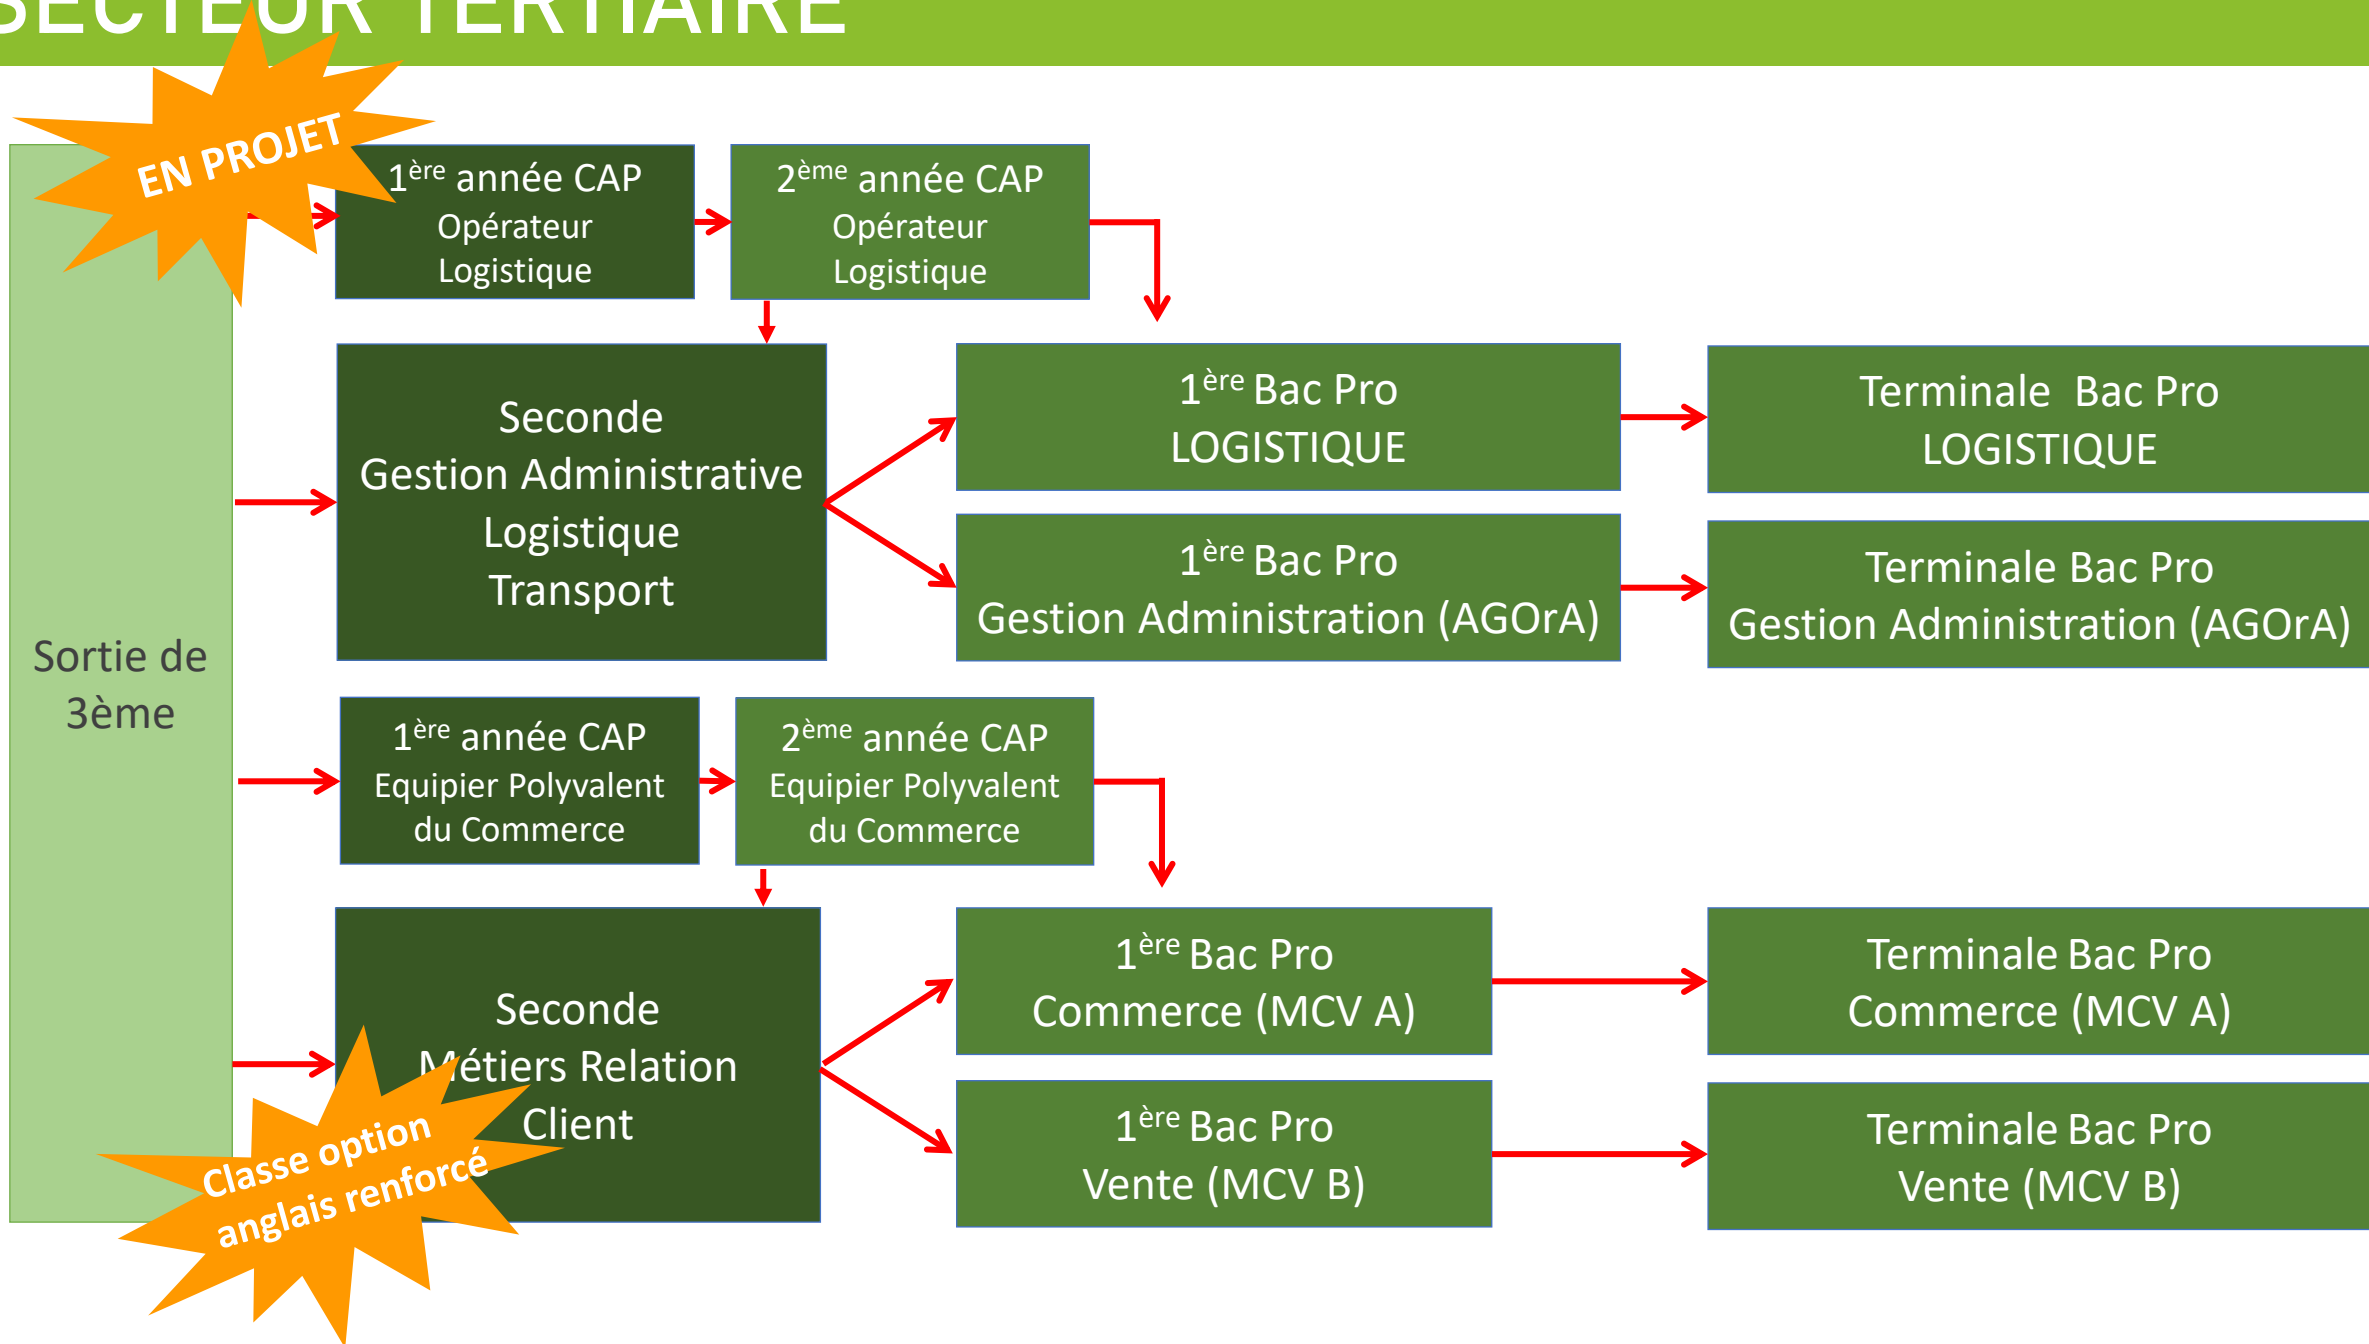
SECTEUR TERTIAIRE

EN PROJET

Sortie de 3ème

1$^{ère}$ année CAP Opérateur Logistique

2$^{ème}$ année CAP Opérateur Logistique

Seconde Gestion Administrative Logistique Transport

1$^{ère}$ Bac Pro LOGISTIQUE

Terminale Bac Pro LOGISTIQUE

1$^{ère}$ Bac Pro Gestion Administration (AGOrA)

Terminale Bac Pro Gestion Administration (AGOrA)

1$^{ère}$ année CAP Equipier Polyvalent du Commerce

2$^{ème}$ année CAP Equipier Polyvalent du Commerce

Seconde Métiers Relation Client

Classe option anglais renforcé

1$^{ère}$ Bac Pro Commerce (MCV A)

Terminale Bac Pro Commerce (MCV A)

1$^{ère}$ Bac Pro Vente (MCV B)

Terminale Bac Pro Vente (MCV B)